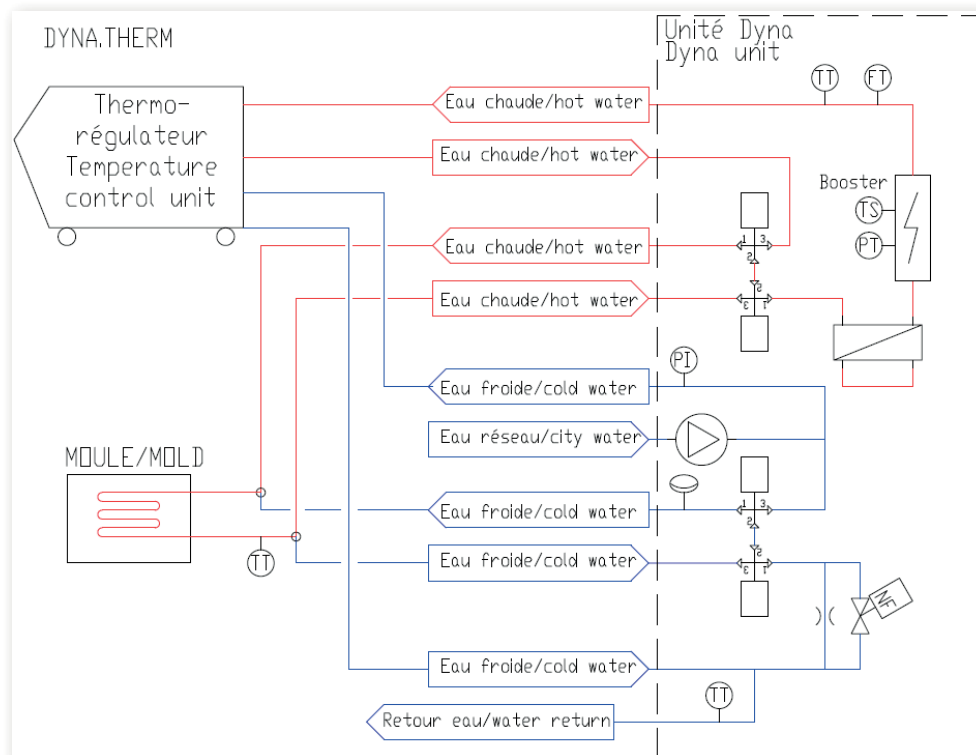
DYNA.THERM

Unité Dyna
Dyna unit

Thermo-
régulateur
Temperature
control unit

Eau chaude/hot water

Eau chaude/hot water

Eau chaude/hot water

Eau chaude/hot water

TT

FT

Booster

TS

PT

1

3

2

2

3

1

Eau froide/cold water

PI

Eau réseau/city water

MOULE/MOLD

Eau froide/cold water

1

3

2

Eau froide/cold water

2

3

1

TT

NF

)(

Eau froide/cold water

TT

Retour eau/water return